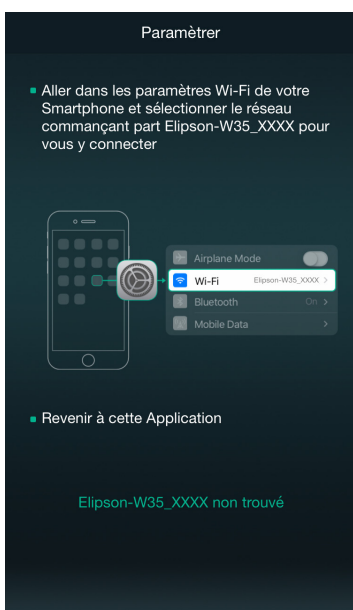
Paramètrer

Aller dans les paramètres Wi-Fi de votre Smartphone et sélectionner le réseau commançant part Elipson-W35_XXXX pour vous y connecter

Airplane Mode
Wi-Fi Elipson-W35_XXXX >
Bluetooth On >
Mobile Data >

Revenir à cette Application

Elipson-W35_XXXX non trouvé